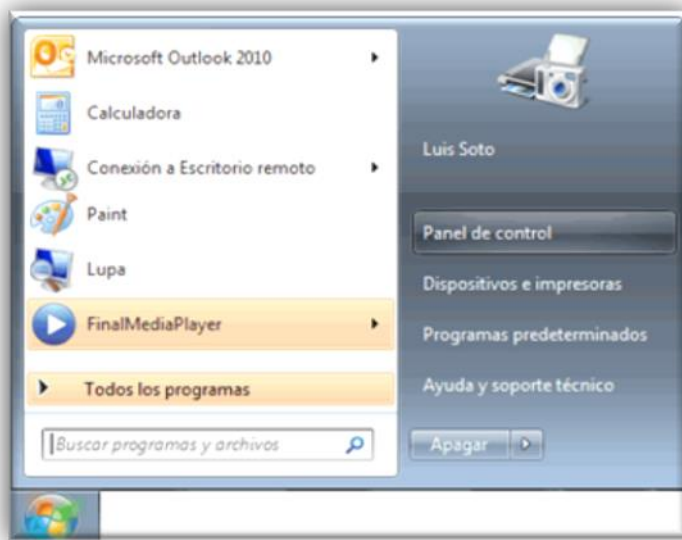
Microsoft Outlook 2010
Calculadora
Conexión a Escritorio remoto
Paint
Lupa
FinalMediaPlayer
Todos los programas
Buscar programas y archivos
Luis Soto
Panel de control
Dispositivos e impresoras
Programas predeterminados
Ayuda y soporte técnico
Apagar